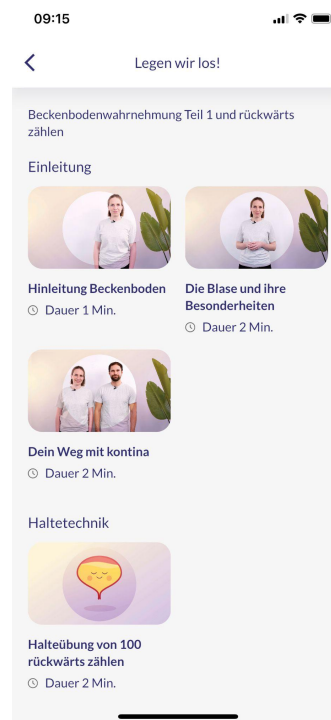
09:15

<

Legen wir los!

Beckenbodenwahrnehmung Teil 1 und rückwärts zählen

Einleitung

Hinleitung Beckenboden
Dauer 1 Min.

Die Blase und ihre Besonderheiten
Dauer 2 Min.

Dein Weg mit kontina
Dauer 2 Min.

Haltetechnik

Halteübung von 100 rückwärts zählen
Dauer 2 Min.